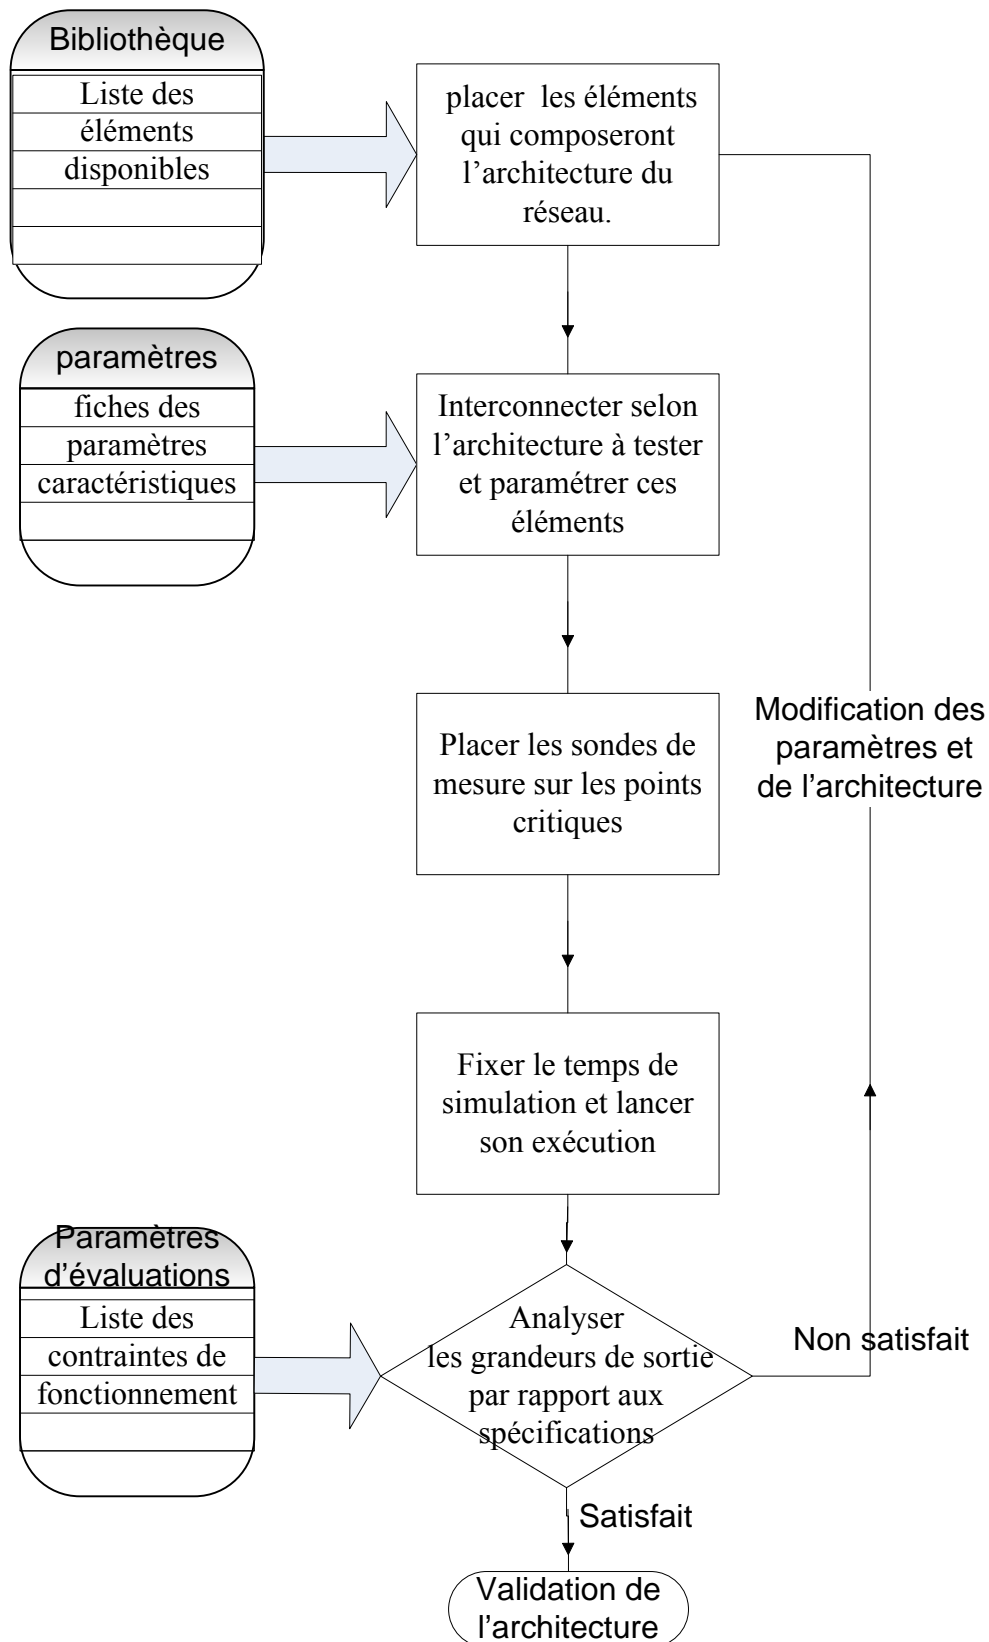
Bibliothèque

Liste des éléments disponibles

placer les éléments qui composeront l'architecture du réseau.

paramètres

fiches des paramètres caractéristiques

Interconnecter selon l'architecture à tester et paramétrer ces éléments

Placer les sondes de mesure sur les points critiques

Modification des paramètres et de l'architecture

Fixer le temps de simulation et lancer son exécution

Paramètres d'évaluations

Liste des contraintes de fonctionnement

Analyser les grandeurs de sortie par rapport aux spécifications

Non satisfait

Satisfait

Validation de l'architecture